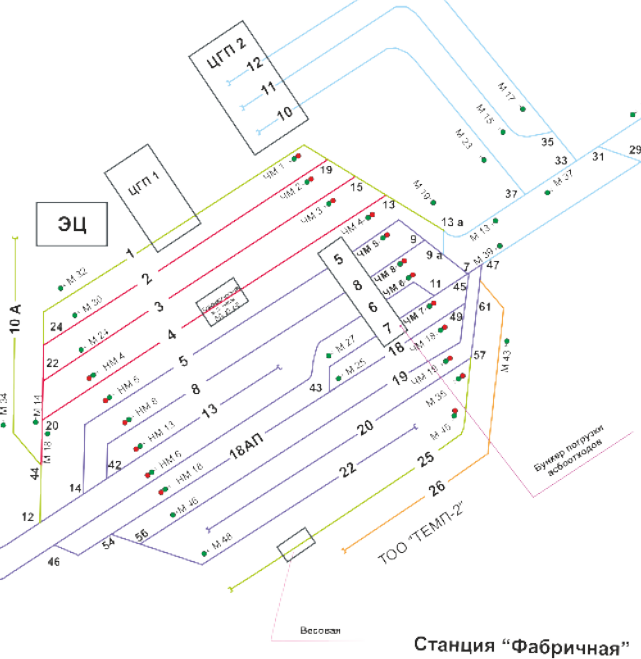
ЦГП 2
12
11
10
М 17
М 15
М 23
35
33
31
29
ЦГП 1
М 19
М 37
37
ЧМ 1
19
ЧМ 2
17
ЧМ 3
15
13
ЧМ 4
13 а
М 13
ЭЦ
1
ЧМ 5
9
9 а
М 39
47
М 32
2
5
8
ЧМ 8
ЧМ 6
11
45
10 А
М 30
3
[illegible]
6
24
М 24
4
7
ЧМ 7
49
61
22
НМ 4
5
М 27
18
ЧМ 16
57
М 43
М 34
НМ 6
43
М 25
19
ЧМ 18
М 14
8
М 35
20
НМ 8
13
42
НМ 13
20
М 45
М 18
44
НМ 6
18АП
14
НМ 16
25
Бункер погрузки асбоотходов
22
М 46
26
12
54
56
М 48
ТОО "ТЕМП-2"
46
Весовая
Станция "Фабричная"